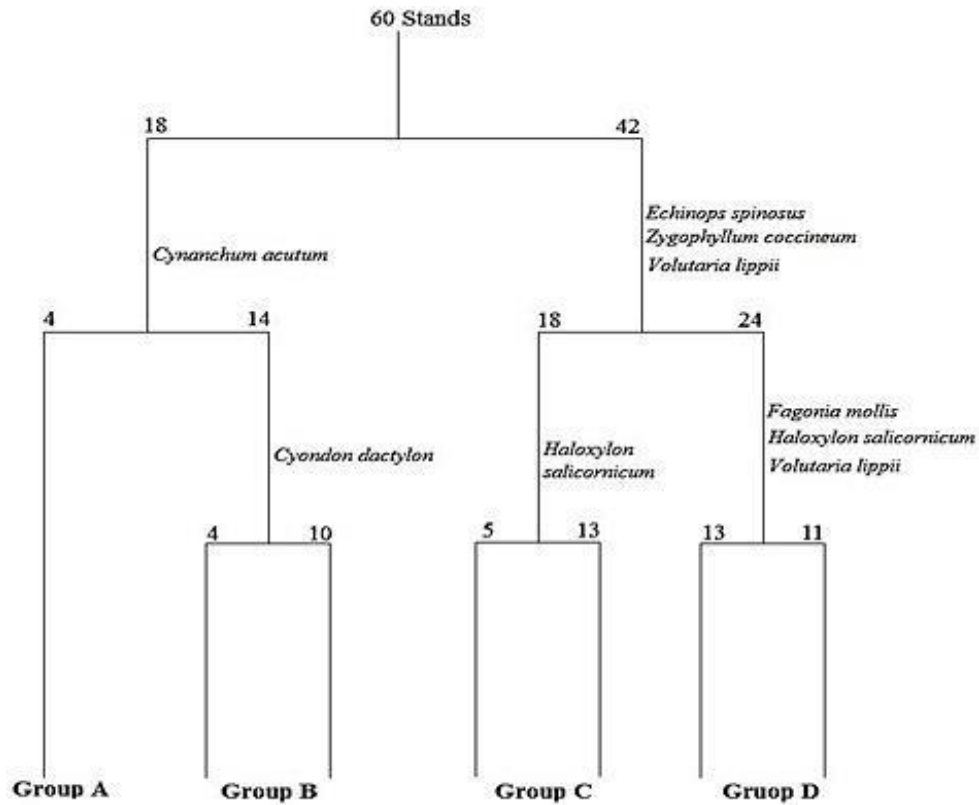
60 Stands

18

42

Cynanchum acutum

Echinops spinosus
Zygophyllum coccineum
Volutaria lippii

4

14

18

24

Cyondon dactylon

Haloxylon salicornicum

Fagonia mollis
Haloxylon salicornicum
Volutaria lippii

4

10

5

13

13

11

Group A

Group B

Group C

Gruop D